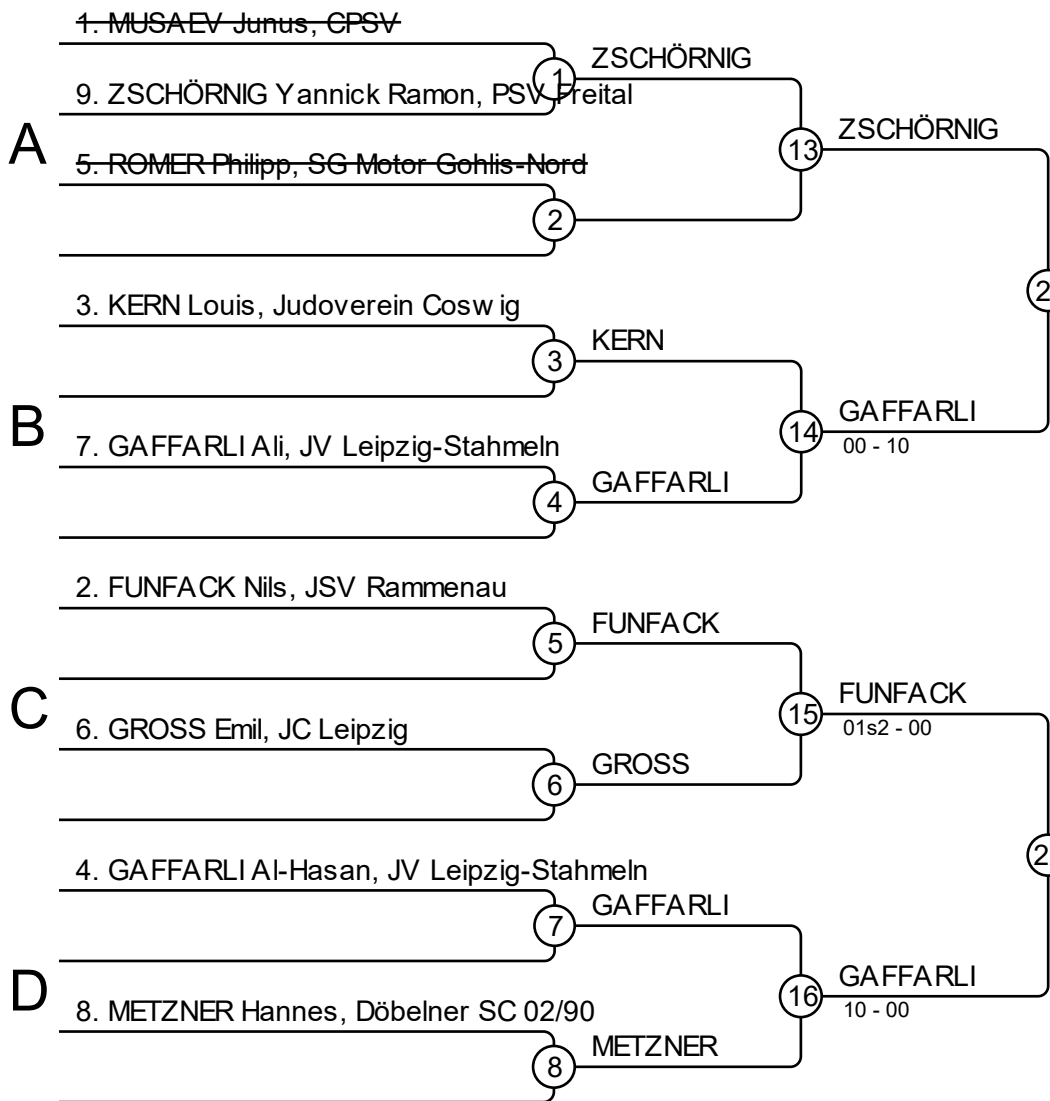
1. MUSAEV Junus, CPSV
9. ZSCHÖRNIG Yannick Ramon, PSV Freital
1
ZSCHÖRNIG
A
5. ROMER Philipp, SG Motor Gohlis-Nord
2
13
ZSCHÖRNIG
3. KERN Louis, Judoverein Cosw ig
3
KERN
B
7. GAFFARLI Ali, JV Leipzig-Stahmeln
4
GAFFARLI
14
GAFFARLI
00 - 10
2
2. FUNFACK Nils, JSV Rammenau
5
FUNFACK
C
6. GROSS Emil, JC Leipzig
6
GROSS
15
FUNFACK
01s2 - 00
4. GAFFARLI Al-Hasan, JV Leipzig-Stahmeln
7
GAFFARLI
D
8. METZNER Hannes, Döbelner SC 02/90
8
METZNER
16
GAFFARLI
10 - 00
2